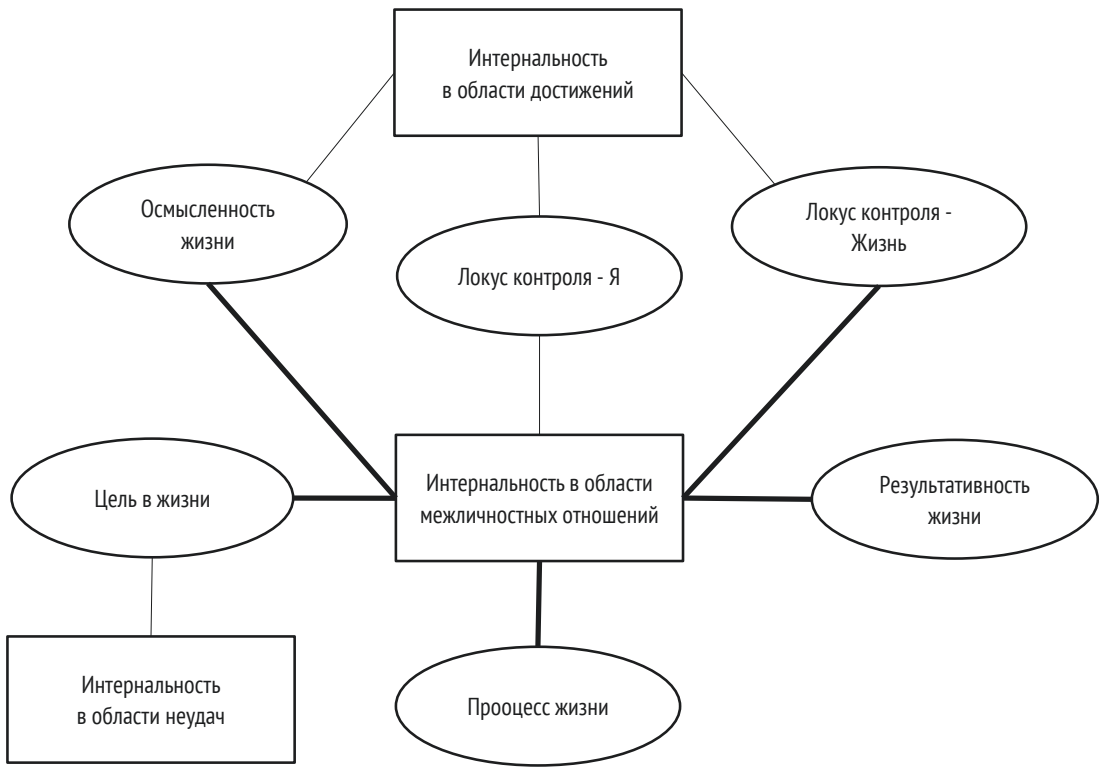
Интернальность в области достижений

Осмысленность жизни

Локус контроля - Я

Локус контроля - Жизнь

Цель в жизни

Интернальность в области межличностных отношений

Результативность жизни

Интернальность в области неудач

Прооцесс жизни